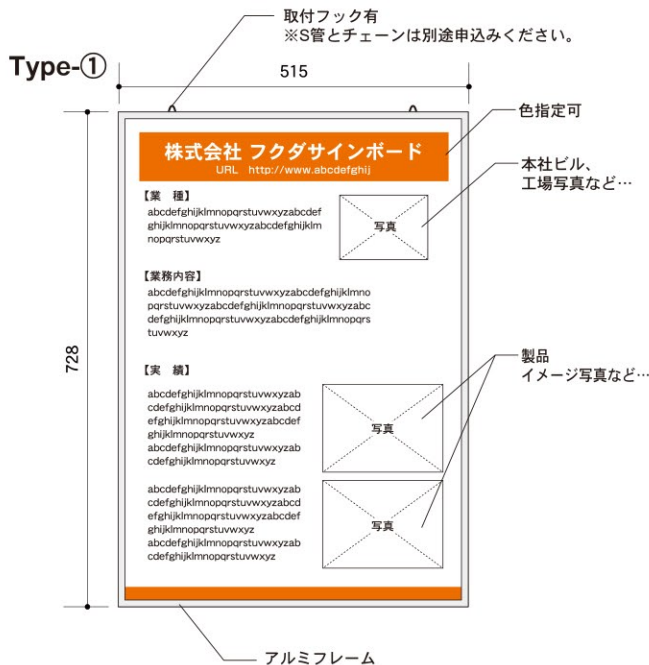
取付フック有
※S管とチェーンは別途申込みください。

Type-①

515

728

色指定可

株式会社 フクダサインボード
URL http://www.abcdefghij

本社ビル、
工場写真など…

【業　種】
abcdefghijklmnopqrstuvwxyzabcdef ghijklmnopqrstuvwxyzabcdefghijklm nopqrstuvwxyz

写真

【業務内容】
abcdefghijklmnopqrstuvwxyzabcdefghijklmno pqrstuvwxyzabcdefghijklmnopqrstuvwxyzabc defghijklmnopqrstuvwxyzabcdefghijklmnopqrs tuvwxyz

製品
イメージ写真など…

【実　績】
abcdefghijklmnopqrstuvwxyzab cdefghijklmnopqrstuvwxyzabcd efghijklmnopqrstuvwxyzabcdef ghijklmnopqrstuvwxyz abcdefghijklmnopqrstuvwxyzab cdefghijklmnopqrstuvwxyz

写真

abcdefghijklmnopqrstuvwxyzab cdefghijklmnopqrstuvwxyzabcd efghijklmnopqrstuvwxyzabcdef ghijklmnopqrstuvwxyz abcdefghijklmnopqrstuvwxyzab cdefghijklmnopqrstuvwxyz

写真

アルミフレーム